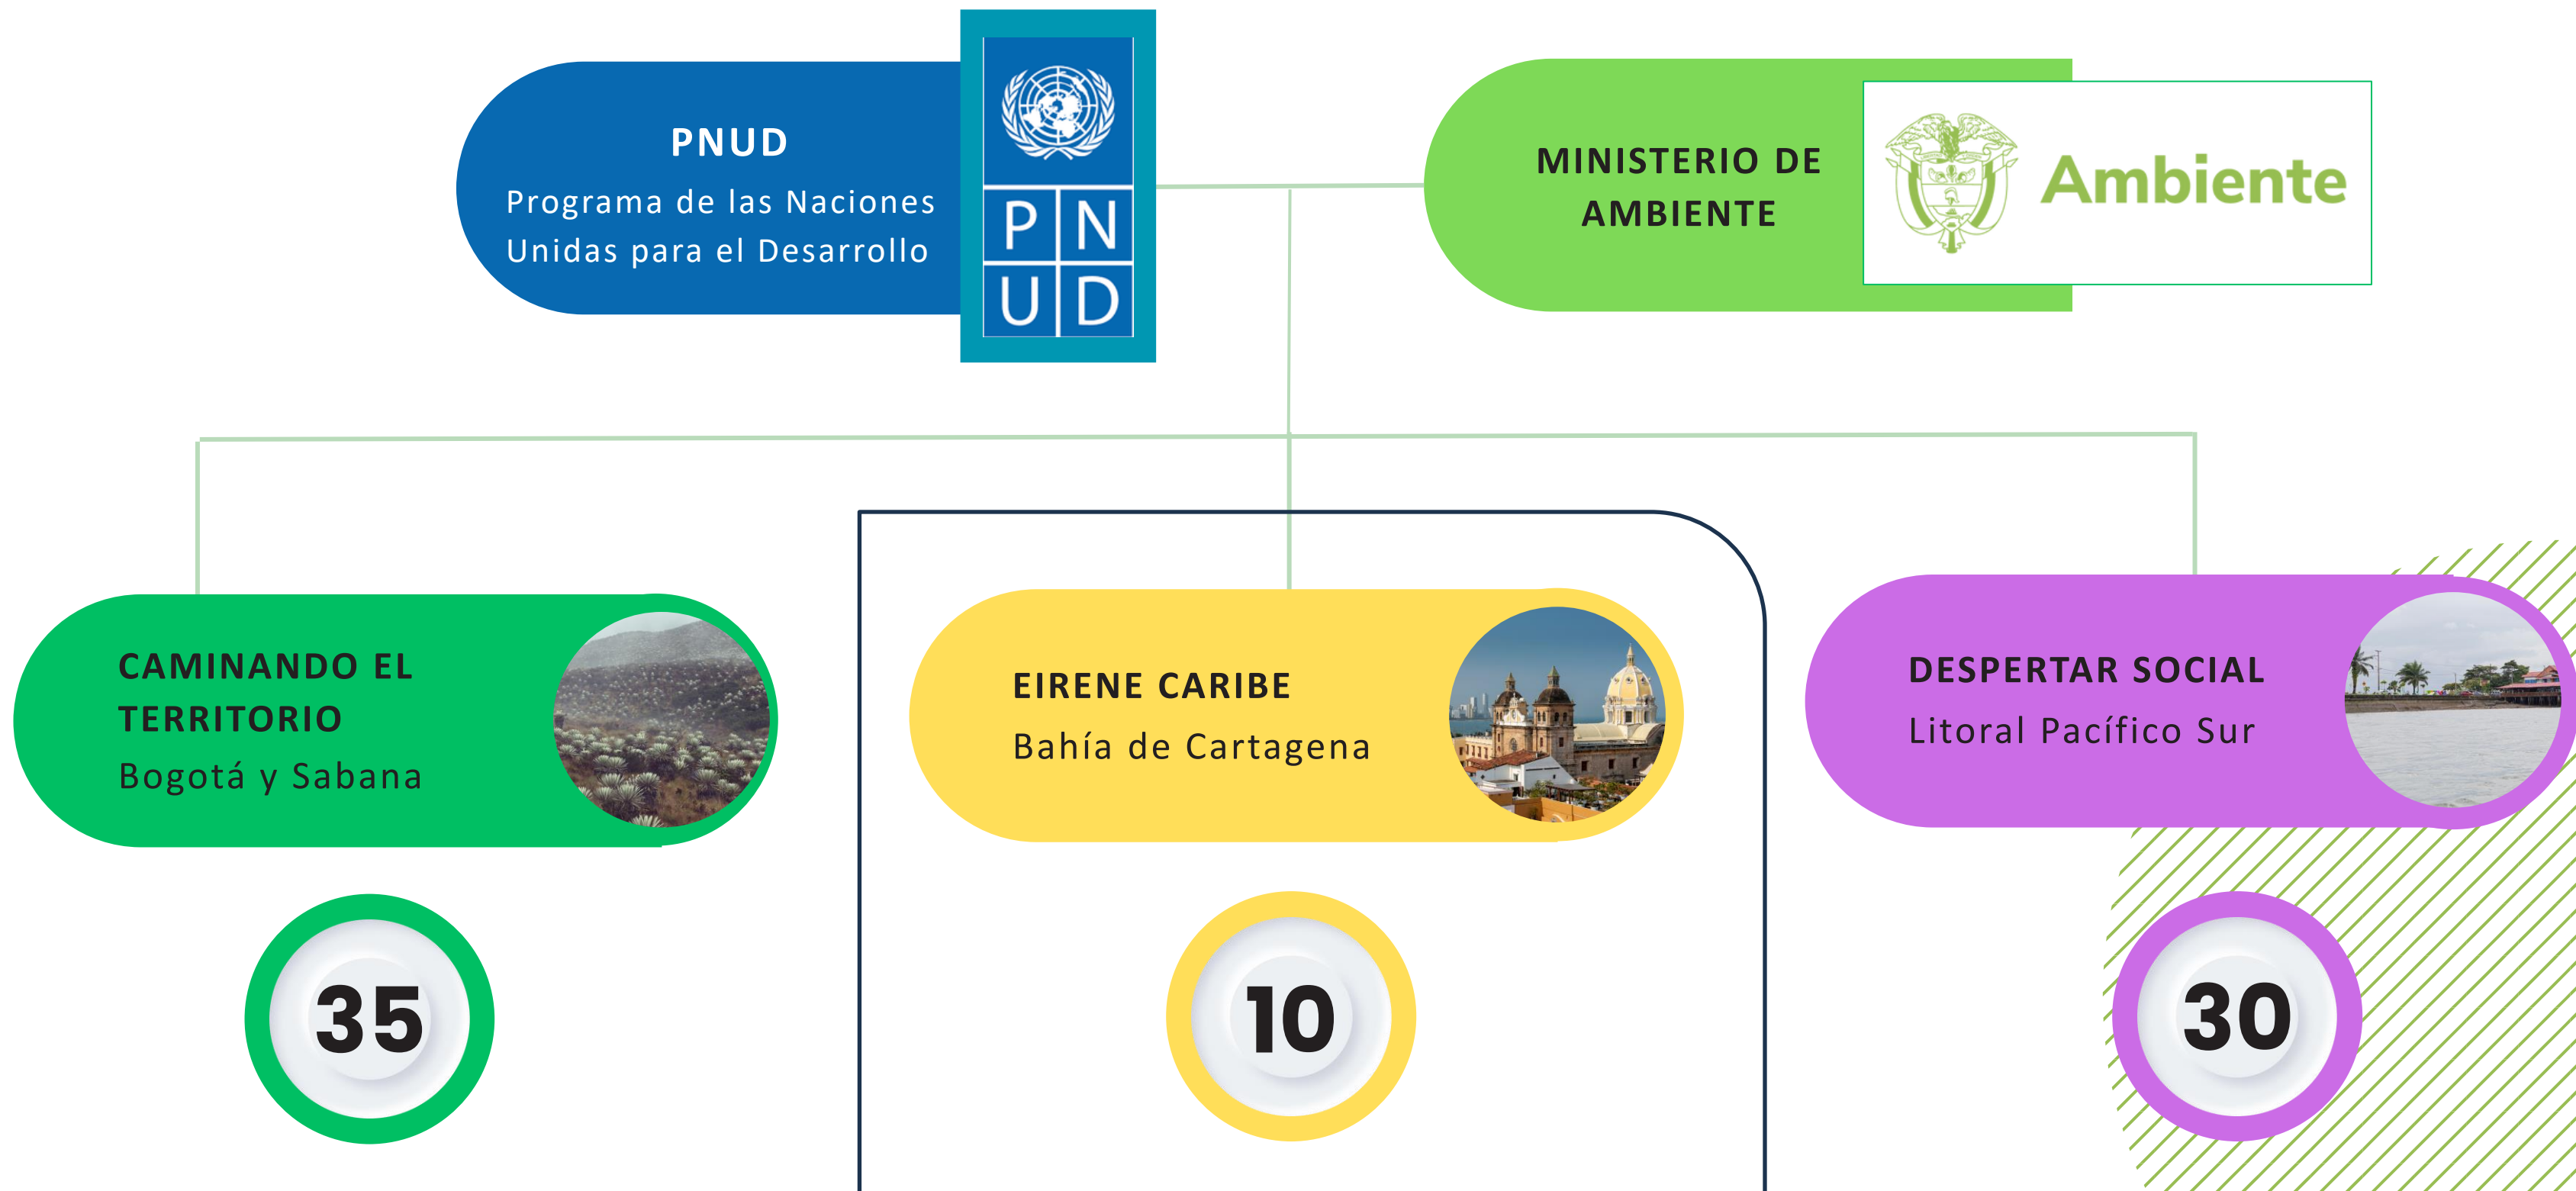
PNUD
Programa de las Naciones Unidas para el Desarrollo

P N
U D

MINISTERIO DE AMBIENTE

Ambiente

CAMINANDO EL TERRITORIO
Bogotá y Sabana

35

EIRENE CARIBE
Bahía de Cartagena

10

DESPERTAR SOCIAL
Litoral Pacífico Sur

30